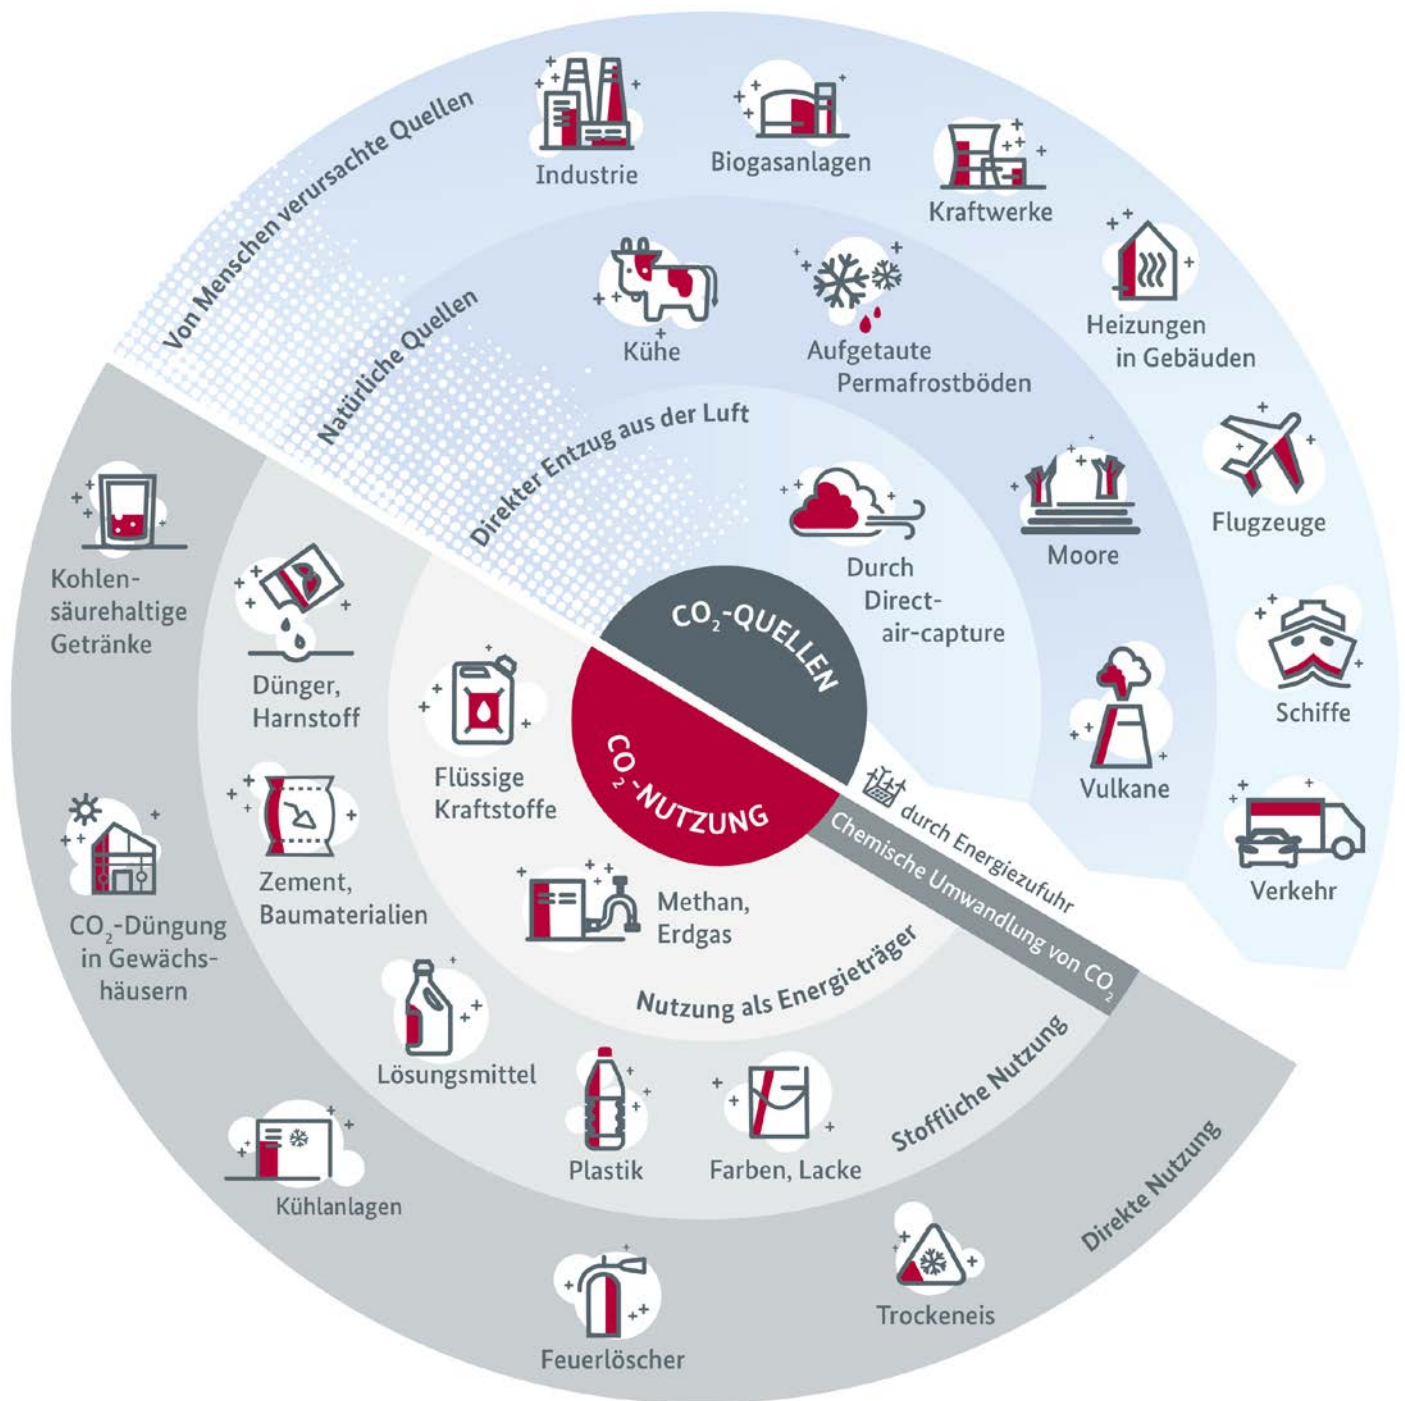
Von Menschen verursachte Quellen

Industrie

Biogasanlagen

Kraftwerke

Heizungen in Gebäuden

Flugzeuge

Schiffe

Verkehr

Natürliche Quellen

Kühe

Aufgetaute Permafrostböden

Moore

Vulkane

Direkter Entzug aus der Luft

Durch Direct-air-capture

$CO_2$-QUELLEN

$CO_2$-NUTZUNG

durch Energiezufuhr

Chemische Umwandlung von $CO_2$

Kohlensäurehaltige Getränke

Dünger, Harnstoff

Flüssige Kraftstoffe

Zement, Baumaterialien

Methan, Erdgas

$CO_2$-Düngung in Gewächshäusern

Nutzung als Energieträger

Lösungsmittel

Plastik

Farben, Lacke

Stoffliche Nutzung

Kühlanlagen

Direkte Nutzung

Trockeneis

Feuerlöscher